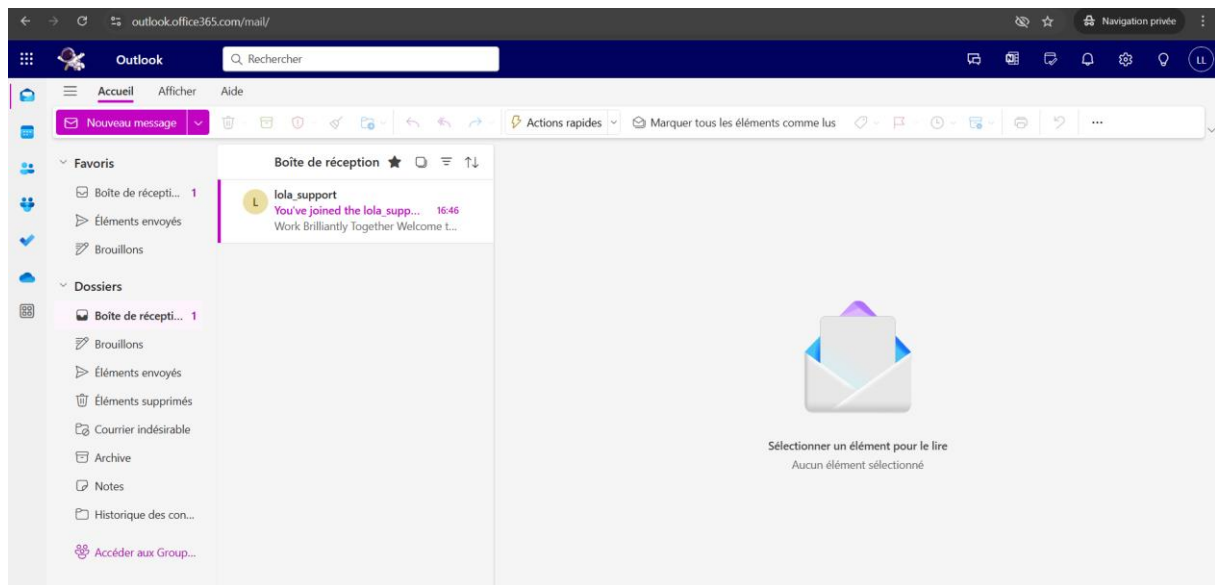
outlook.office365.com/mail/

Navigation privée

Outlook

Rechercher

LL

Accueil Afficher Aide

Nouveau message

Actions rapides

Marquer tous les éléments comme lus

...

Favoris

Boîte de récepti... 1

Éléments envoyés

Brouillons

Dossiers

Boîte de récepti... 1

Brouillons

Éléments envoyés

Éléments supprimés

Courrier indésirable

Archive

Notes

Historique des con...

Accéder aux Group...

Boîte de réception

L

lola_support

You've joined the lola_supp... 16:46

Work Brilliantly Together Welcome t...

Sélectionner un élément pour le lire

Aucun élément sélectionné